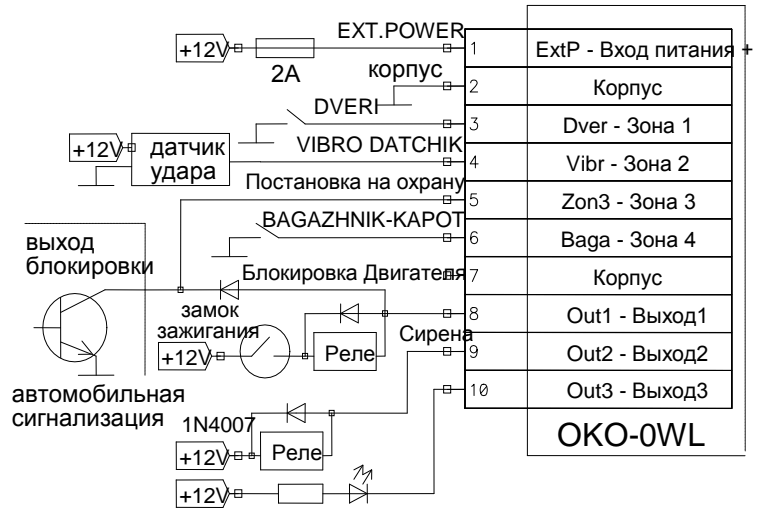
+12V
EXT.POWER
2A
корпус
DVERI
+12V
датчик удара
VIBRO DATCHIK
Постановка на охрану
BAGAZHNIK-KAPOT
выход блокировки
Блокировка Двигателя
замок зажигания
+12V
Реле
Сирена
автомобильная сигнализация
1N4007
+12V
Реле
+12V

1
2
3
4
5
6
7
8
9
10

ExtP - Вход питания +
Корпус
Dver - Зона 1
Vibr - Зона 2
Zon3 - Зона 3
Baga - Зона 4
Корпус
Out1 - Выход1
Out2 - Выход2
Out3 - Выход3
OKO-0WL